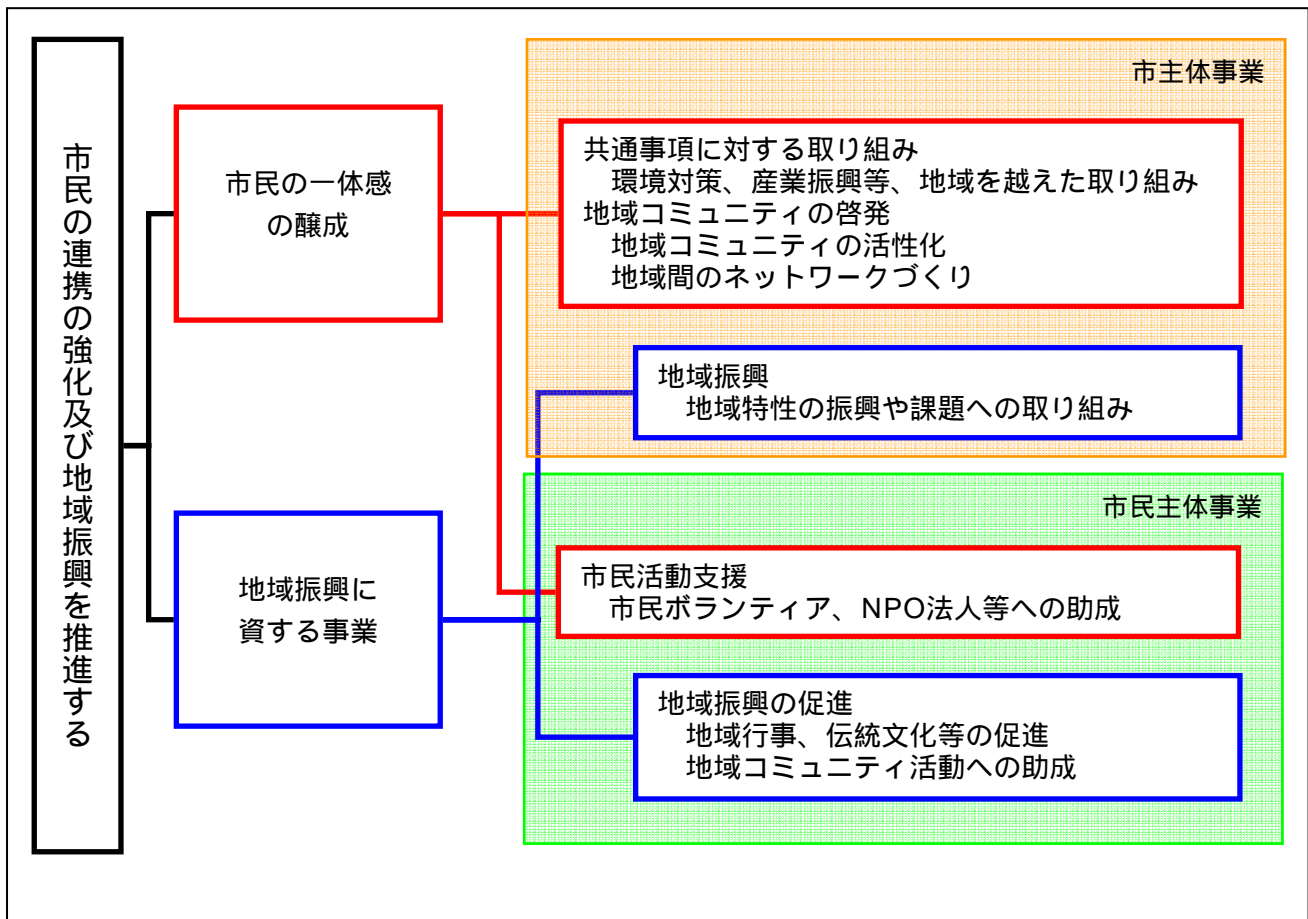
市民の連携の強化及び地域振興を推進する

市民の一体感の醸成

地域振興に資する事業

市主体事業

共通事項に対する取り組み
環境対策、産業振興等、地域を越えた取り組み
地域コミュニティの啓発
地域コミュニティの活性化
地域間のネットワークづくり

地域振興
地域特性の振興や課題への取り組み

市民主体事業

市民活動支援
市民ボランティア、NPO法人等への助成

地域振興の促進
地域行事、伝統文化等の促進
地域コミュニティ活動への助成